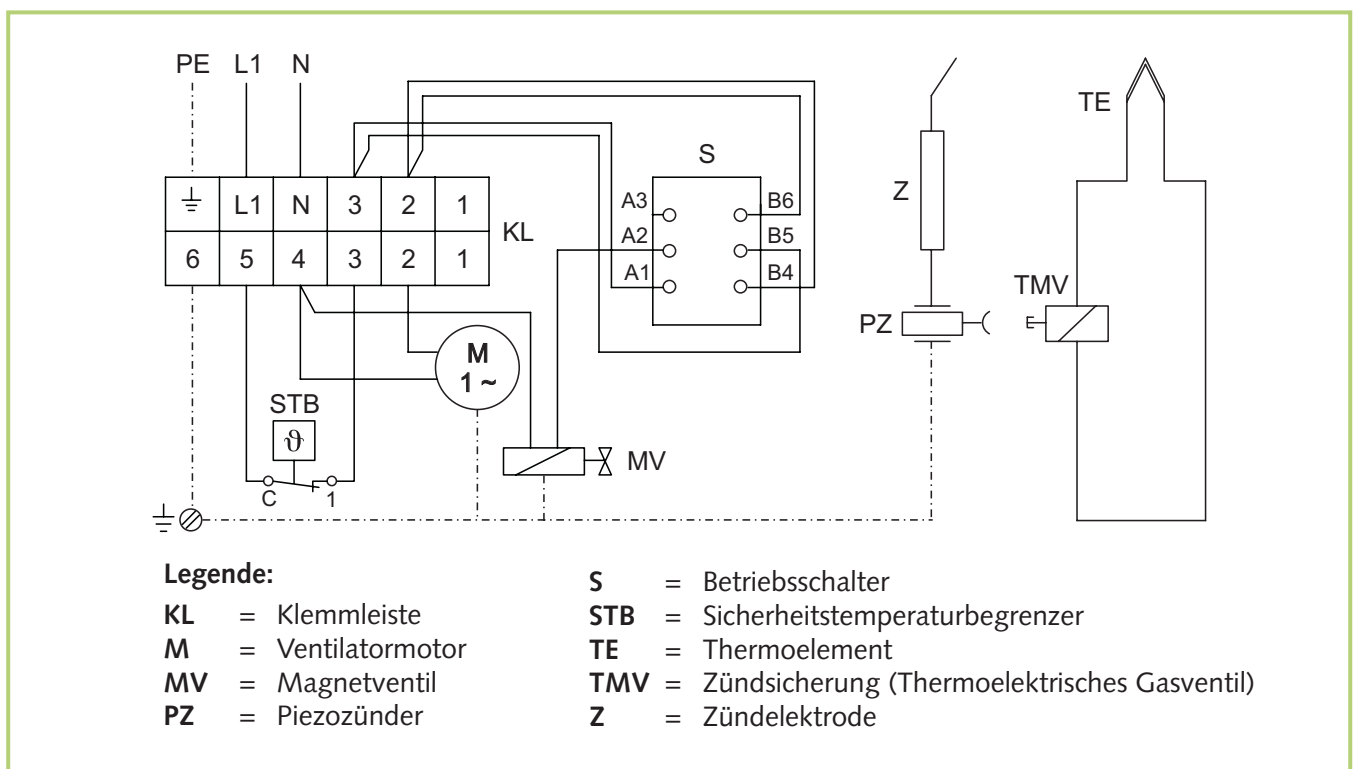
PE L1 N

S

TE

Z

| ⏚ | L1 | N | 3 | 2 | 1 |
|---|---|---|---|---|---|
| 6 | 5 | 4 | 3 | 2 | 1 |

KL

A3 A2 A1

B6 B5 B4

TMV

PZ

M
1 ~

STB

ϑ

C 1

MV

Legende:
KL = Klemmleiste
M = Ventilatormotor
MV = Magnetventil
PZ = Piezozünder

S = Betriebsschalter
STB = Sicherheitstemperaturbegrenzer
TE = Thermoelement
TMV = Zündsicherung (Thermoelektrisches Gasventil)
Z = Zündelektrode